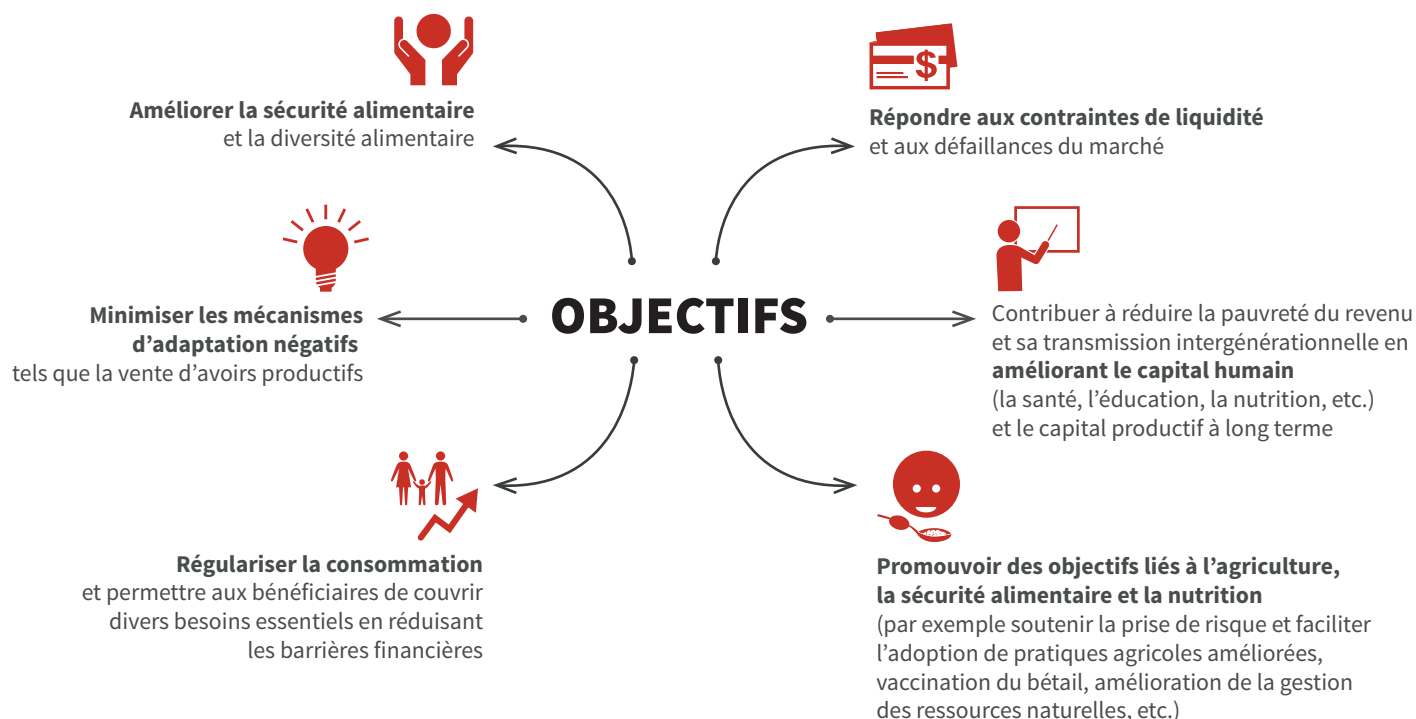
**Améliorer la sécurité alimentaire** et la diversité alimentaire

**Répondre aux contraintes de liquidité** et aux défaillances du marché

**Minimiser les mécanismes d'adaptation négatifs** tels que la vente d'avoirs productifs

**OBJECTIFS**

Contribuer à réduire la pauvreté du revenu et sa transmission intergénérationnelle en **améliorant le capital humain** (la santé, l'éducation, la nutrition, etc.) et le capital productif à long terme

**Régulariser la consommation** et permettre aux bénéficiaires de couvrir divers besoins essentiels en réduisant les barrières financières

**Promouvoir des objectifs liés à l'agriculture, la sécurité alimentaire et la nutrition** (par exemple soutenir la prise de risque et faciliter l'adoption de pratiques agricoles améliorées, vaccination du bétail, amélioration de la gestion des ressources naturelles, etc.)